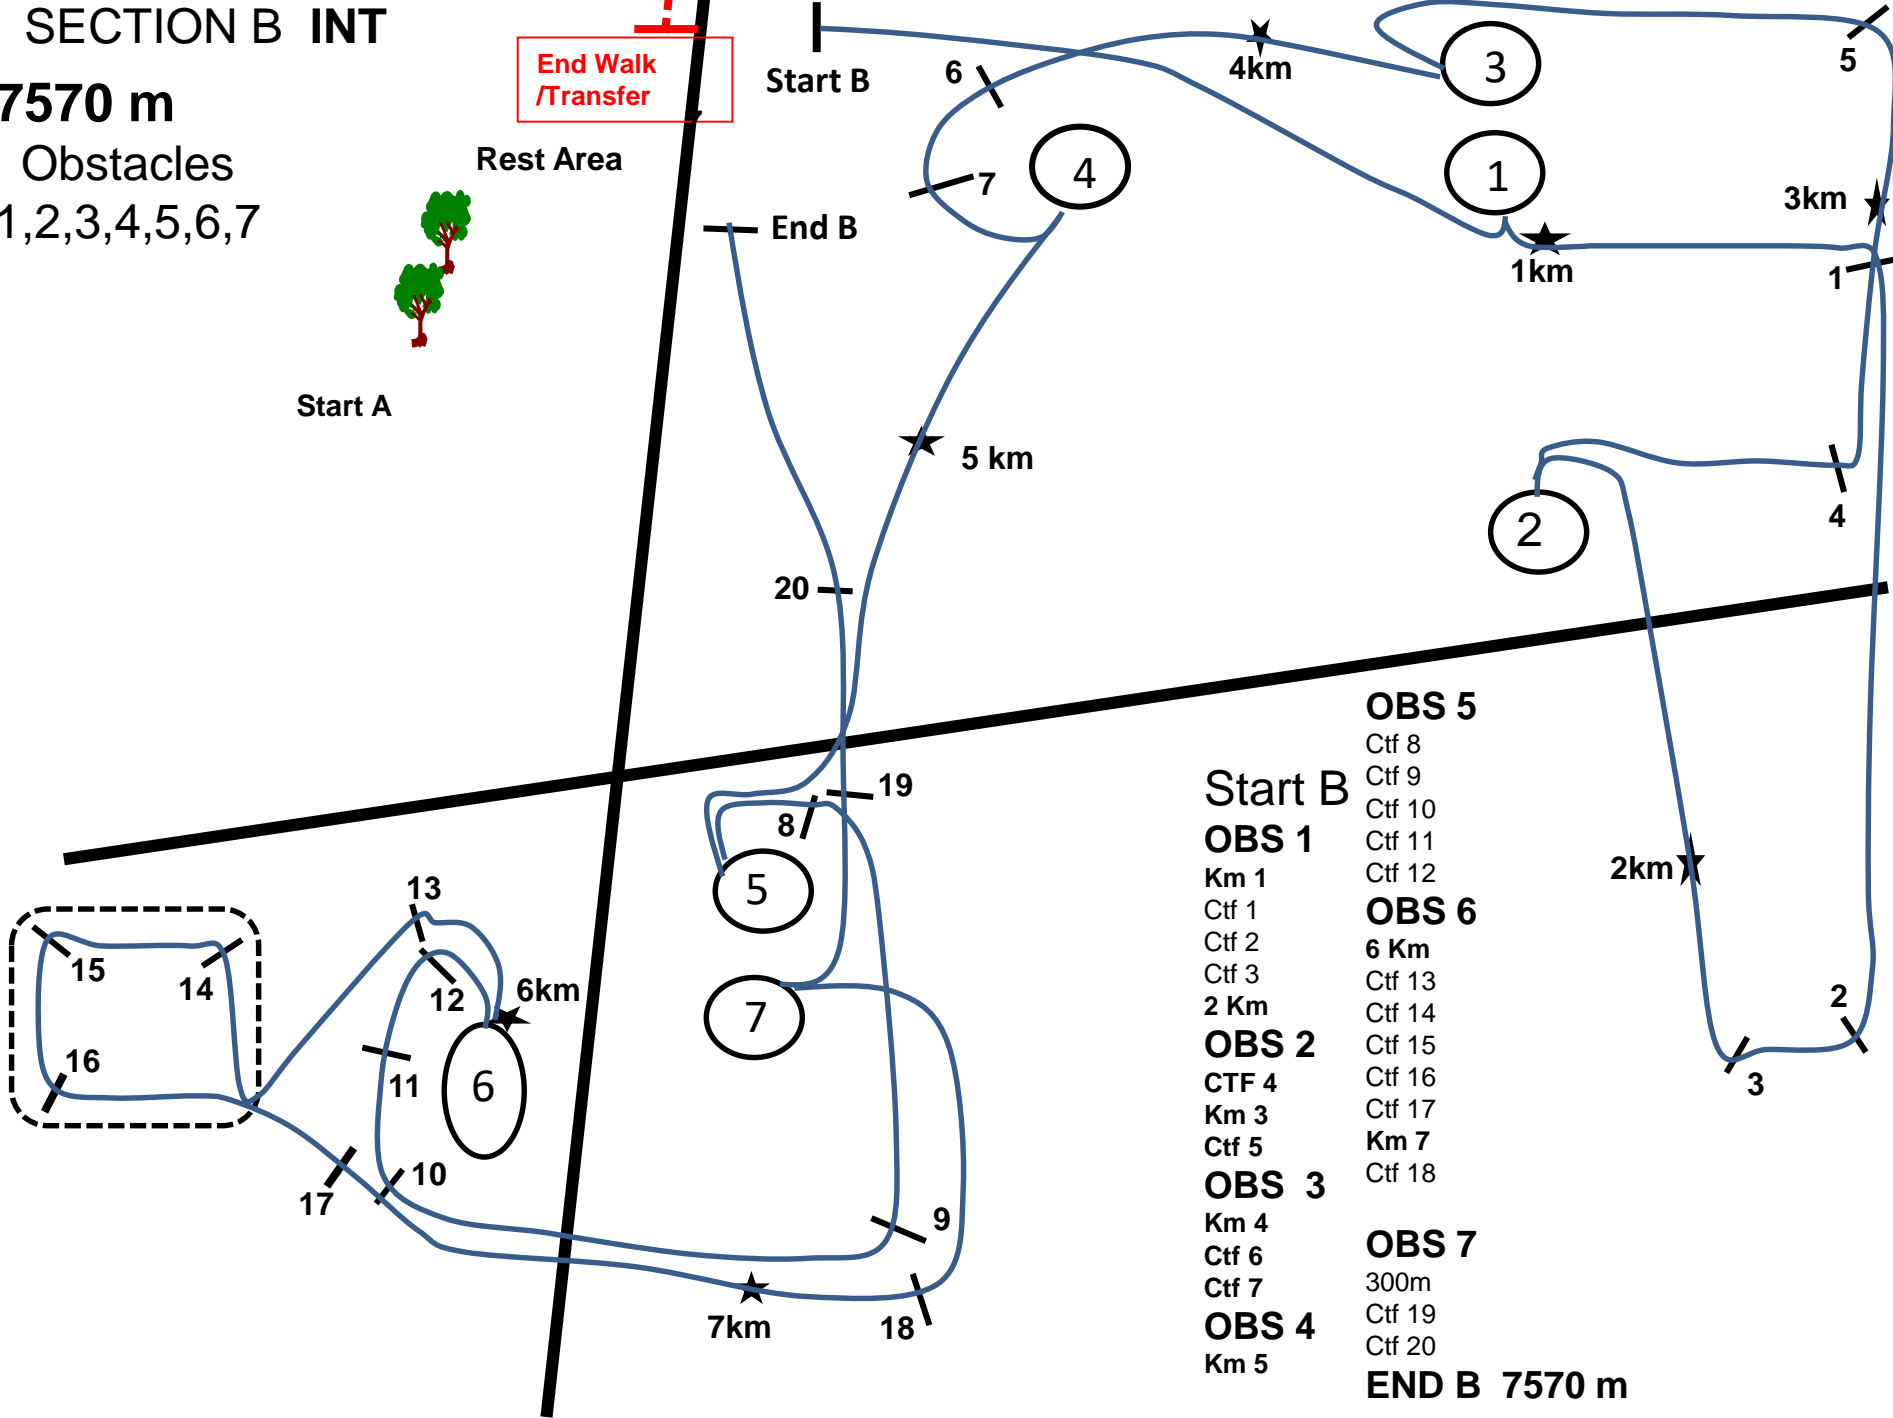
SECTION B INT

7570 m

Obstacles

1,2,3,4,5,6,7

End Walk /Transfer

Rest Area

Start A

Start B

End B

6

7

4

4km

3

1

5

3km

1km

1

5 km

2

4

20

19

8

5

7

2km

2

3

13

15

14

12

6km

16

11

6

10

17

9

7km

18

Start B
OBS 1
Km 1
Ctf 1
Ctf 2
Ctf 3
2 Km
OBS 2
CTF 4
Km 3
Ctf 5
OBS 3
Km 4
Ctf 6
Ctf 7
OBS 4
Km 5

OBS 5
Ctf 8
Ctf 9
Ctf 10
Ctf 11
Ctf 12
OBS 6
6 Km
Ctf 13
Ctf 14
Ctf 15
Ctf 16
Ctf 17
Km 7
Ctf 18

OBS 7
300m
Ctf 19
Ctf 20
END B 7570 m